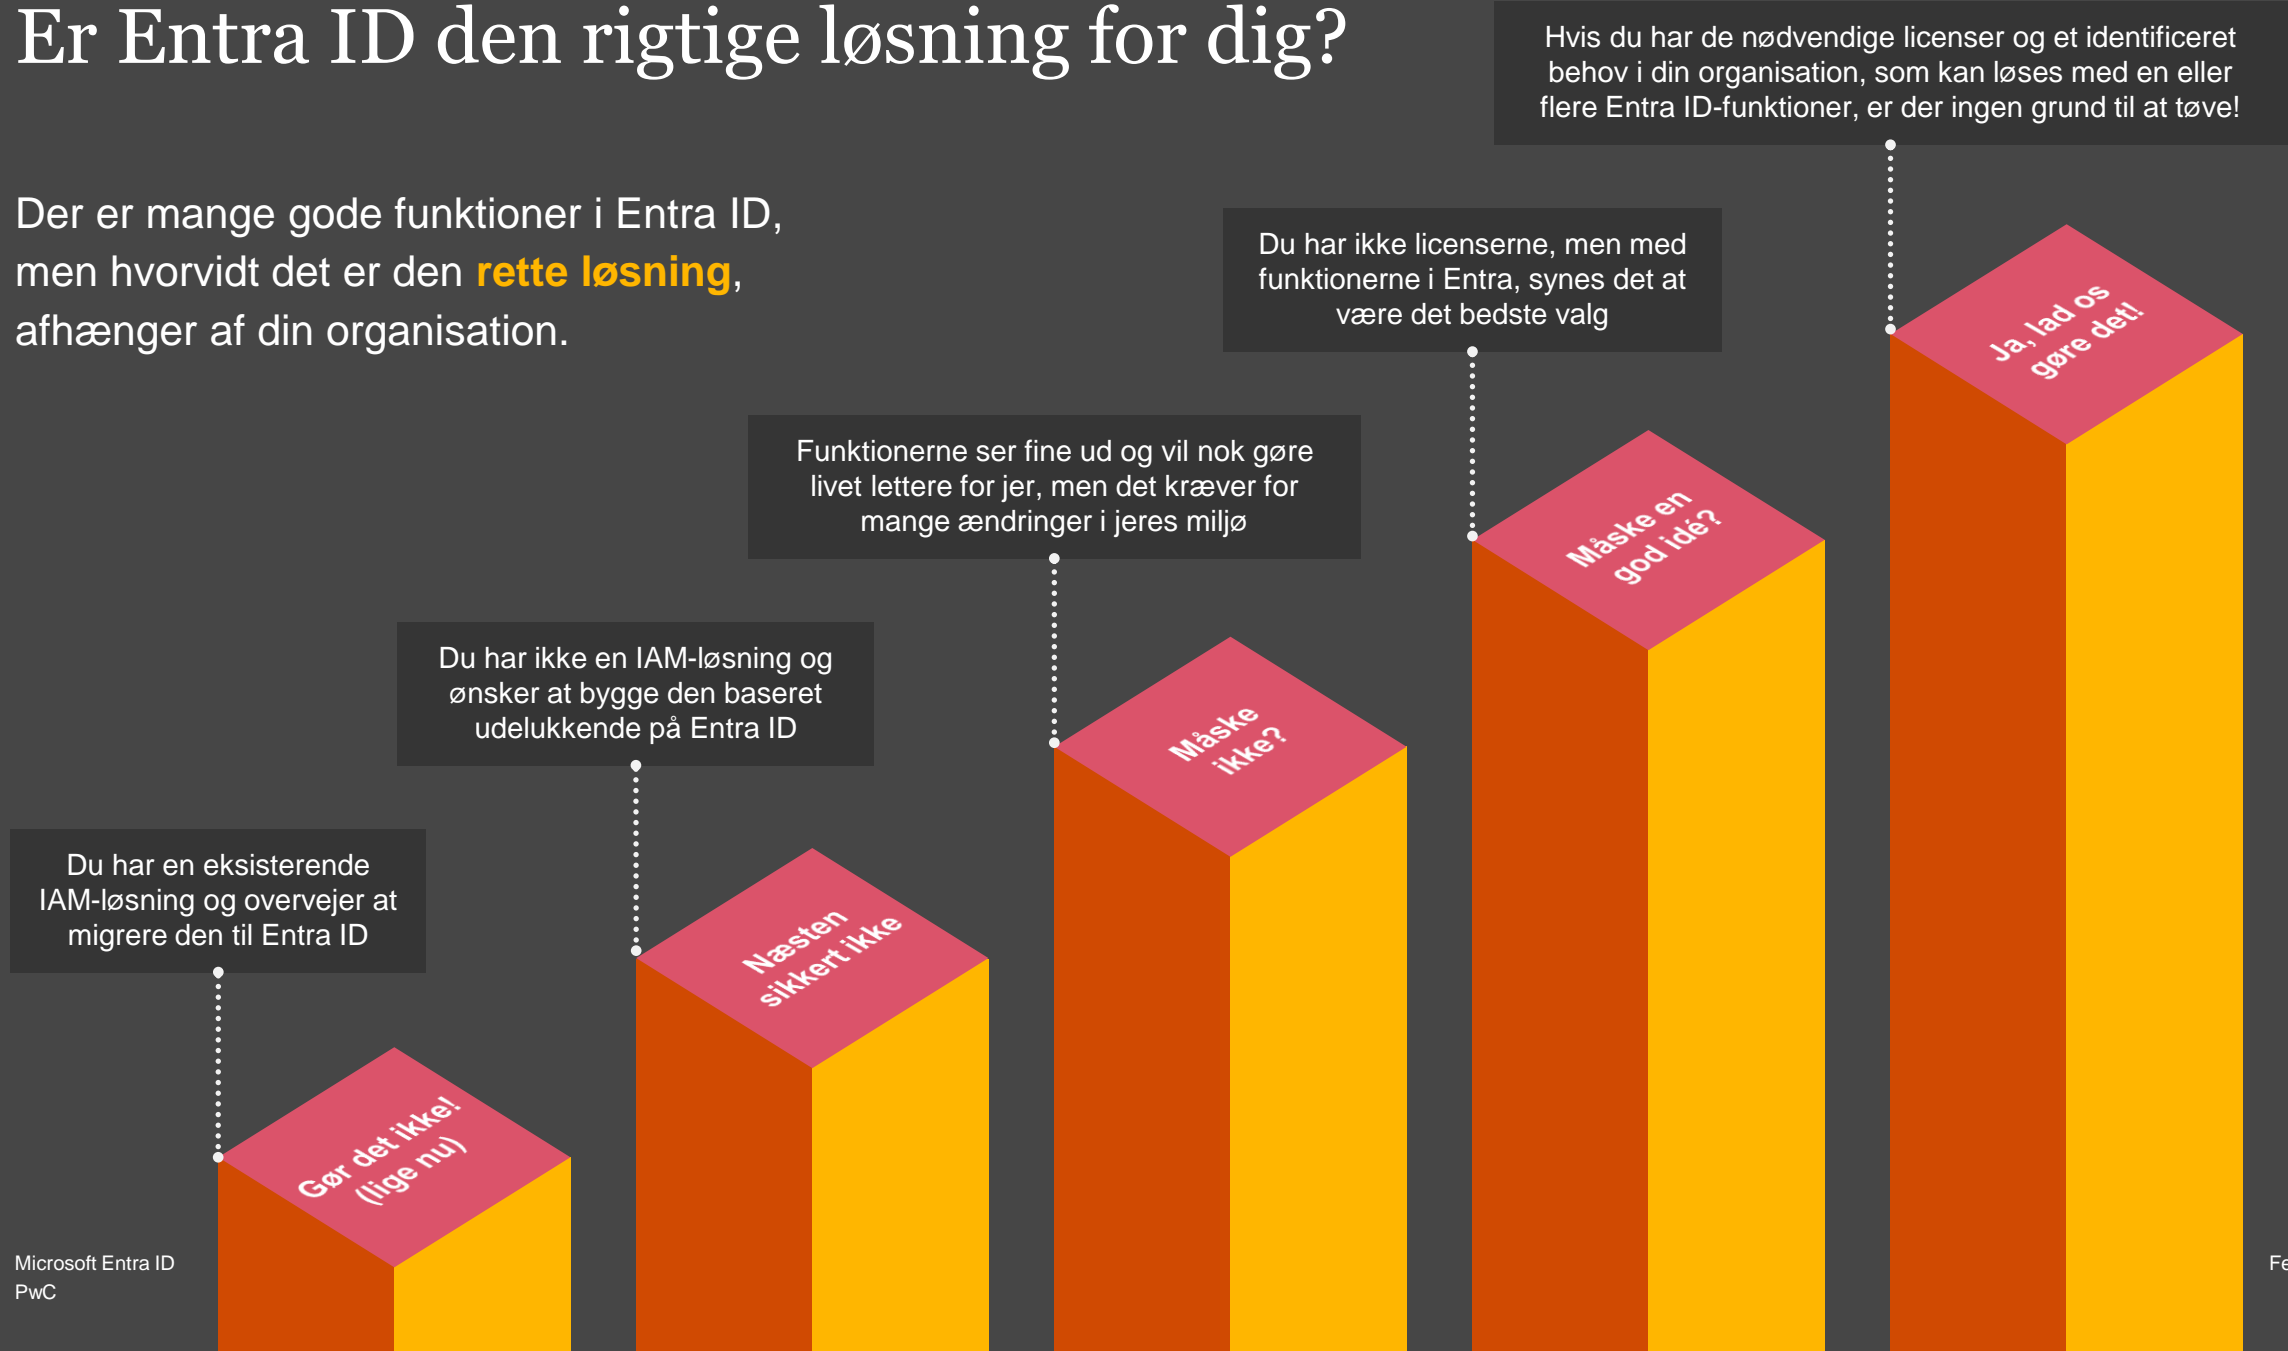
Er Entra ID den rigtige løsning for dig?

Der er mange gode funktioner i Entra ID, men hvorvidt det er den rette løsning, afhænger af din organisation.

Du har en eksisterende IAM-løsning og overvejer at migrere den til Entra ID

Gør det ikke! (lige nu)

Du har ikke en IAM-løsning og ønsker at bygge den baseret udelukkende på Entra ID

Næsten sikkert ikke

Funktionerne ser fine ud og vil nok gøre livet lettere for jer, men det kræver for mange ændringer i jeres miljø

Måske ikke?

Du har ikke licenserne, men med funktionerne i Entra, synes det at være det bedste valg

Måske en god idé?

Hvis du har de nødvendige licenser og et identificeret behov i din organisation, som kan løses med en eller flere Entra ID-funktioner, er der ingen grund til at tøve!

Ja, lad os gøre det!

Microsoft Entra ID
PwC

Fe